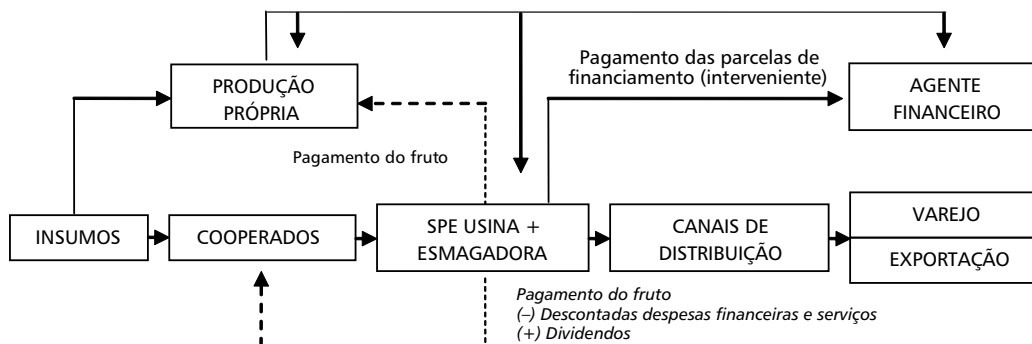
PRODUÇÃO PRÓPRIA

Pagamento das parcelas de financiamento (interveniente)

AGENTE FINANCEIRO

Pagamento do fruto

INSUMOS

COOPERADOS

SPE USINA + ESMAGADORA

CANAIS DE DISTRIBUIÇÃO

VAREJO

EXPORTAÇÃO

Pagamento do fruto
(–) Descontadas despesas financeiras e serviços
(+) Dividendos